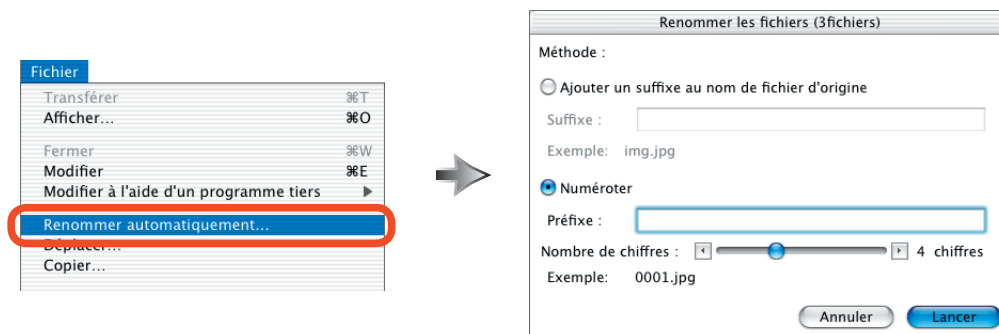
Fichier

Transférer ⌘T
Afficher... ⌘O
Fermer ⌘W
Modifier ⌘E
Modifier à l'aide d'un programme tiers ▶
Renommer automatiquement...
Déplacer...
Copier...

Renommer les fichiers (3fichiers)

Méthode :

Ajouter un suffixe au nom de fichier d'origine

Suffixe :

Exemple: img.jpg

Numéroter

Préfixe :

Nombre de chiffres : 4 chiffres

Exemple: 0001.jpg

Annuler Lancer